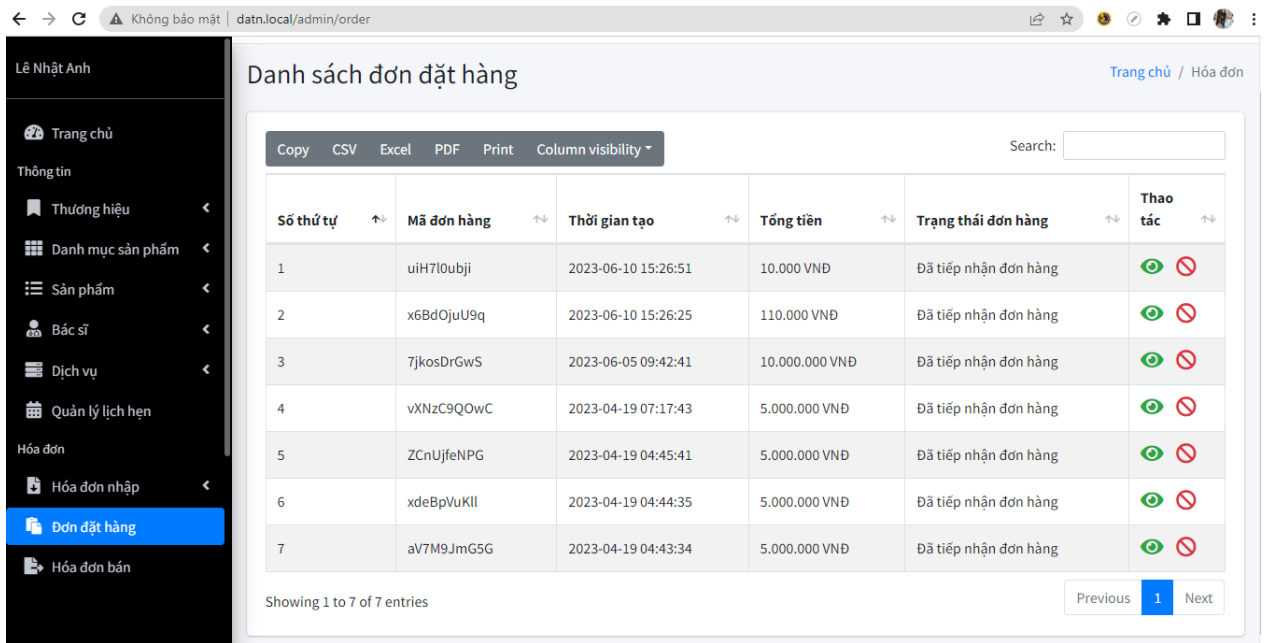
Không bảo mật | datn.local/admin/order

Lê Nhật Anh

Trang chủ
Thông tin
Thương hiệu
Danh mục sản phẩm
Sản phẩm
Bác sĩ
Dịch vụ
Quản lý lịch hẹn
Hóa đơn
Hóa đơn nhập
Đơn đặt hàng
Hóa đơn bán

Danh sách đơn đặt hàng

Trang chủ / Hóa đơn

Copy CSV Excel PDF Print Column visibility

Search:

| Số thứ tự | Mã đơn hàng | Thời gian tạo | Tổng tiền | Trạng thái đơn hàng | Thao tác |
|---|---|---|---|---|---|
| 1 | uiH7l0ubji | 2023-06-10 15:26:51 | 10.000 VNĐ | Đã tiếp nhận đơn hàng | |
| 2 | x6BdOjuU9q | 2023-06-10 15:26:25 | 110.000 VNĐ | Đã tiếp nhận đơn hàng | |
| 3 | 7jkosDrGwS | 2023-06-05 09:42:41 | 10.000.000 VNĐ | Đã tiếp nhận đơn hàng | |
| 4 | vXNzC9QOwC | 2023-04-19 07:17:43 | 5.000.000 VNĐ | Đã tiếp nhận đơn hàng | |
| 5 | ZCnUjfeNPG | 2023-04-19 04:45:41 | 5.000.000 VNĐ | Đã tiếp nhận đơn hàng | |
| 6 | xdeBpVuKll | 2023-04-19 04:44:35 | 5.000.000 VNĐ | Đã tiếp nhận đơn hàng | |
| 7 | aV7M9JmG5G | 2023-04-19 04:43:34 | 5.000.000 VNĐ | Đã tiếp nhận đơn hàng | |

Showing 1 to 7 of 7 entries

Previous 1 Next